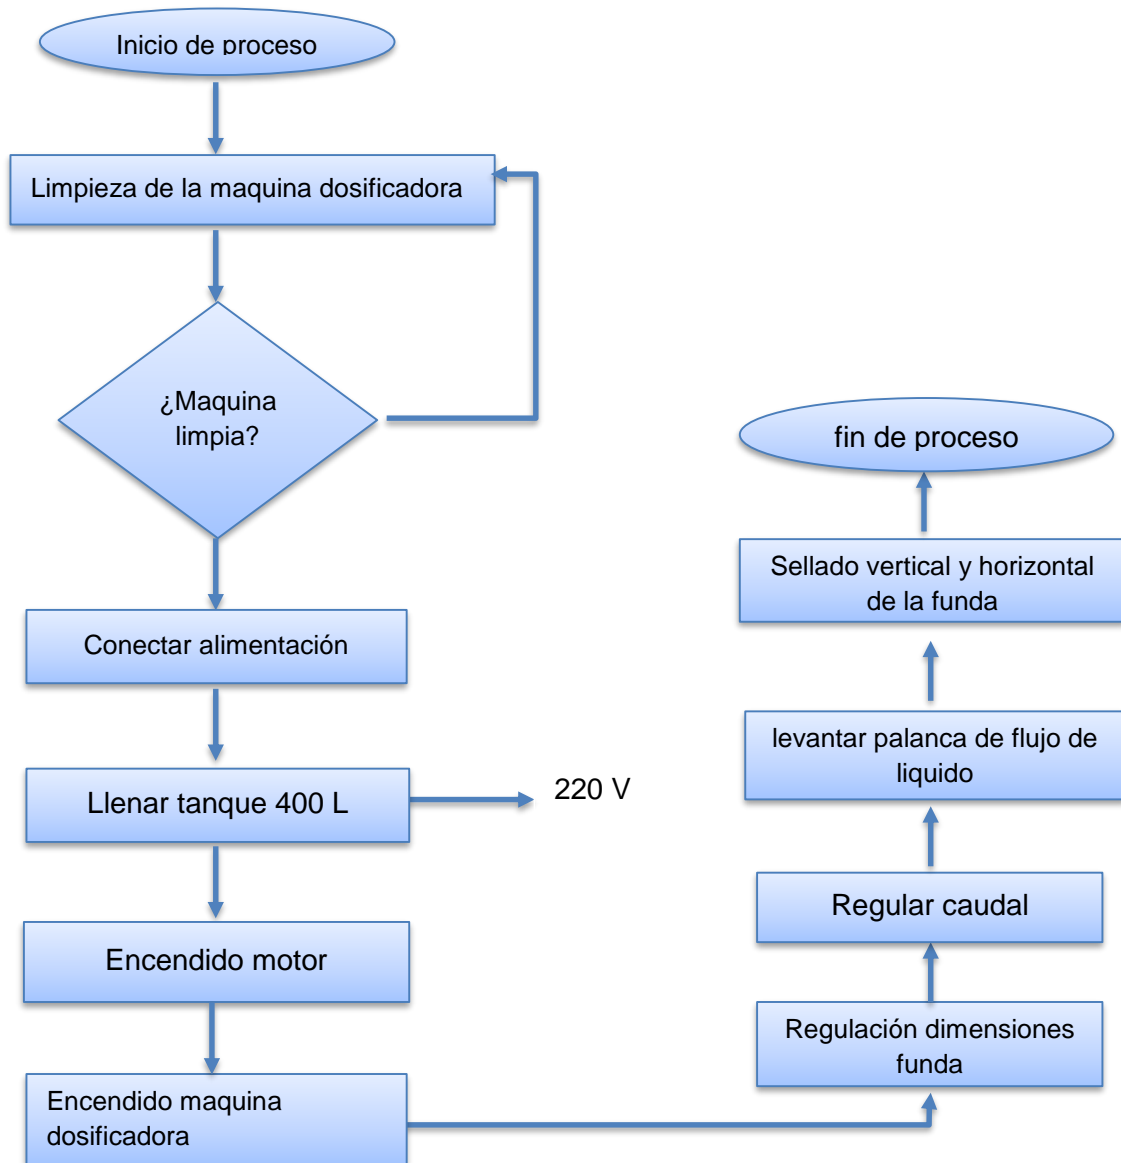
Inicio de proceso

Limpieza de la maquina dosificadora

¿Maquina limpia?

Conectar alimentación

Llenar tanque 400 L

220 V

Encendido motor

Encendido maquina dosificadora

Regulación dimensiones funda

Regular caudal

levantar palanca de flujo de liquido

Sellado vertical y horizontal de la funda

fin de proceso